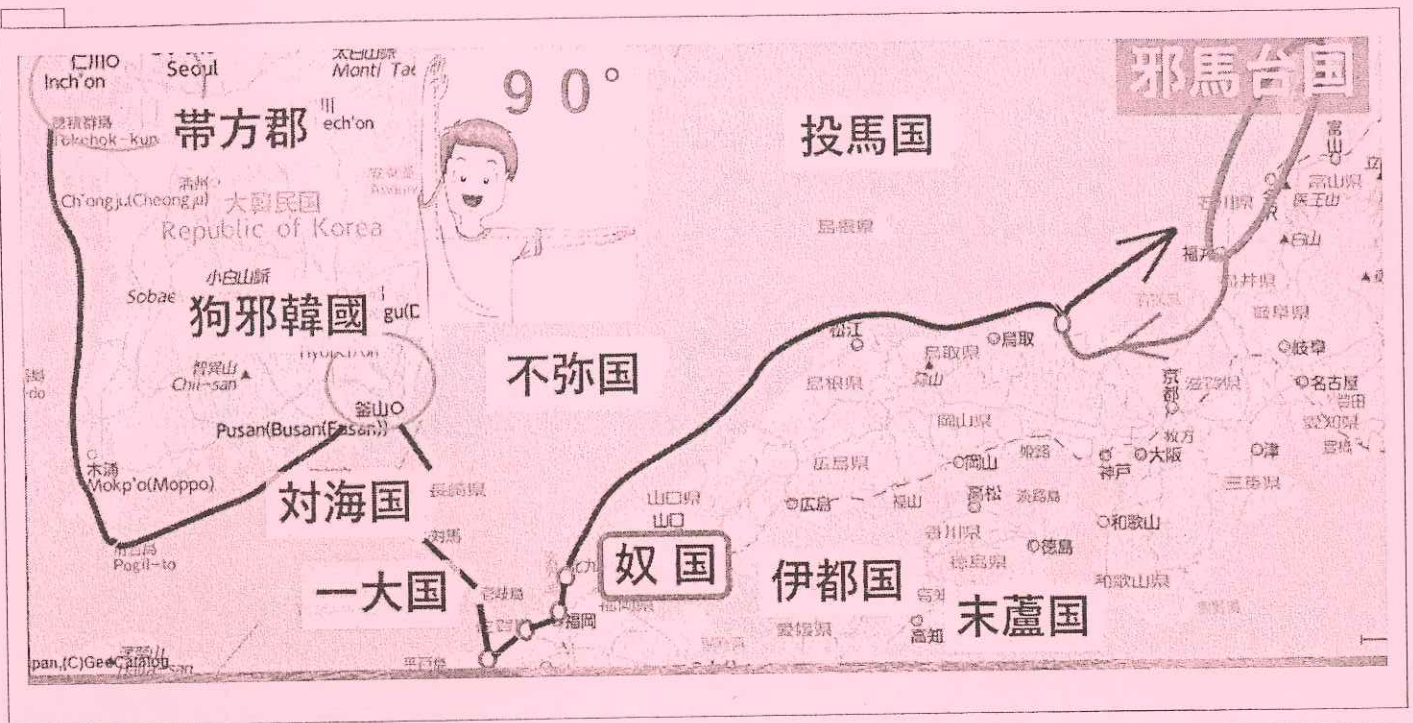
仁川O
Inch'on
Seoul
太白山脈
Monti Tae
9 0°
邪馬台国
帯方郡
ech'on
Tokchok-kun
投馬国
富山
富山県
Ch'ongju(Cheongju)
大韓民国
Republic of Korea
島根県
福井県
▲白山
小白山脈
Sobae
狗邪韓國
gu(D
松江
O鳥取
岐阜県
O岐阜
智異山
Chii-san ▲
不弥国
鳥取県
O名古屋
京都
滋賀県
釜山O
Pusan(Busan(Fusan))
島根県
岡山県
愛知県
枚方
木浦
Mokp'o(Moppo)
広島県
O岡山
O大阪
O津
対海国
長崎県
山口県
神戸
三重県
山口
O広島
高松
淡路島
対馬
香川県
O和歌山
奴 国
伊都国
O徳島
一大国
徳島県
壱岐島
和歌山県
福岡
愛媛県
高知
末盧国
pan,(C)GeoCatalog